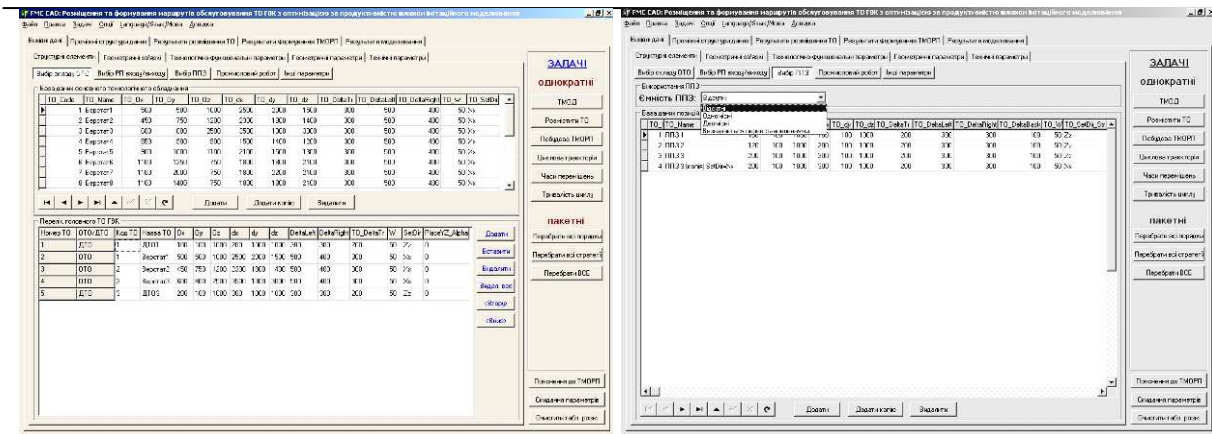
ГМС САО: Розміщення та формування маршрутів обслуговування ТО ГВК з оптимізацією за продуктивністю шляхом імітаційного моделювання

Файл Правка Задачі Опції Language/Язык/Мова Довідка

Вхідні дані | Приклад структуризації | Результати розміщення ТО | Результати формування ТМОРП | Результати моделювання

Структура елементів | Геометричні зв'язки | Технологічно-функціональні параметри | Геометричні параметри | Технічні параметри

Вибір складу ОТО | Вибір РП вхід/вихід | Вибір ППЗ | Пропускний робот | Інші параметри

База даних основного технологічного обладнання

| TO_Code | TO_Name | TO_Ox | TO_Oy | TO_Oz | TO_dx | TO_dy | TO_dz | TO_DeltaTr | TO_DeltaLeft | TO_DeltaRight | TO_W | TO_SetDir |
|---|---|---|---|---|---|---|---|---|---|---|---|---|
| 1 | Верстат1 | 500 | 500 | 1000 | 2500 | 2000 | 1500 | 300 | 500 | 400 | 50 | Xx |
| 2 | Верстат2 | 450 | 750 | 1200 | 2300 | 1300 | 1400 | 300 | 500 | 400 | 50 | Xx |
| 3 | Верстат3 | 800 | 800 | 2500 | 2500 | 1300 | 3300 | 300 | 500 | 400 | 50 | Xx |
| 4 | Верстат4 | 850 | 650 | 800 | 1500 | 1400 | 2300 | 300 | 500 | 400 | 50 | Xx |
| 5 | Верстат5 | 900 | 1000 | 1100 | 2100 | 1300 | 1300 | 300 | 500 | 400 | 50 | Xx |
| 6 | Верстат6 | 1100 | 1250 | 750 | 1800 | 1400 | 2100 | 300 | 500 | 400 | 50 | Xx |
| 7 | Верстат7 | 1100 | 2000 | 750 | 1800 | 2200 | 2100 | 300 | 500 | 400 | 50 | Xx |
| 8 | Верстат8 | 1100 | 1400 | 750 | 1800 | 1300 | 2100 | 300 | 500 | 400 | 50 | Xx |

Додати | Додати копію | Видалити

Перелік поточного ТО ГВК

| Номер ТО | ОТО/ДТО | Код ТО | Назва ТО | Ox | Oy | Oz | dx | dy | dz | DeltaLeft | DeltaRight | TO_DeltaTr | W | SetDir | PlaceVZ_Alpha |
|---|---|---|---|---|---|---|---|---|---|---|---|---|---|---|---|
| 1 | ДТО | 1 | ДТО1 | 100 | 100 | 1000 | 200 | 1000 | 100 | 200 | 300 | 200 | 50 | Zz | 0 |
| 2 | ОТО | 1 | Верстат1 | 500 | 500 | 1000 | 2500 | 2000 | 1500 | 500 | 400 | 300 | 50 | Xx | 0 |
| 3 | ОТО | 2 | Верстат2 | 450 | 750 | 1200 | 2300 | 1300 | 1400 | 500 | 400 | 300 | 50 | Xx | 0 |
| 4 | ОТО | 3 | Верстат3 | 800 | 800 | 2500 | 2500 | 1300 | 3300 | 500 | 400 | 300 | 50 | Xx | 0 |
| 5 | ДТО | 3 | ДТО3 | 200 | 100 | 1000 | 300 | 1000 | 100 | 300 | 300 | 200 | 50 | Zz | 0 |

Додати | Вставити | Видалити | Видал. все | <Вгору | <Вниз>

ЗАДАЧІ
однократні
ТМОП
Розмістити ТО
Побудова ТМОРП
Циклова траєкторія
Часи переміщень
Тривалість циклу
пакетні
Перебрати всі порядки
Перебрати всі стратегії
Перебрати ВСЕ
Поновлення ТМОРП
Скидання параметрів
Очистити табл. рішен

ГМС САО: Розміщення та формування маршрутів обслуговування ТО ГВК з оптимізацією за продуктивністю шляхом імітаційного моделювання

Файл Правка Задачі Опції Language/Язык/Мова Довідка

Вхідні дані | Приклад структуризації | Результати розміщення ТО | Результати формування ТМОРП | Результати моделювання

Структура елементів | Геометричні зв'язки | Технологічно-функціональні параметри | Геометричні параметри | Технічні параметри

Вибір складу ОТО | Вибір РП вхід/вихід | Вибір ППЗ | Пропускний робот | Інші параметри

Використання ППЗ
Ємність ППЗ: Відсутні
Відсутні
Одноємні
Двоємні
Визначається за кількістю операцій

База даних позицій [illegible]

| TO_ | TO_Name | | | | TO_dy | TO_dz | TO_DeltaTr | TO_DeltaLeft | TO_DeltaRight | TO_DeltaBack | TO_W | TO_SetDir_Ot |
|---|---|---|---|---|---|---|---|---|---|---|---|---|
| 1 | ППЗ 1 | | | | 100 | 100 | 200 | 300 | 300 | 100 | 50 | Zz |
| 2 | ППЗ 2 | 170 | 100 | 1000 | 200 | 100 | 100 | 200 | 300 | 300 | 100 | 50 Zz |
| 3 | ППЗ 3 | 200 | 100 | 1000 | 200 | 100 | 100 | 200 | 300 | 300 | 100 | 50 Zz |
| 4 | ППЗ 3 (копія) SetDir=Xx | 200 | 100 | 1000 | 500 | 100 | 100 | 200 | 300 | 300 | 100 | 50 Xx |

Додати | Додати копію | Видалити

ЗАДАЧІ
однократні
ТМОП
Розмістити ТО
Побудова ТМОРП
Циклова траєкторія
Часи переміщень
Тривалість циклу
пакетні
Перебрати всі порядки
Перебрати всі стратегії
Перебрати ВСЕ
Поновлення ТМОРП
Скидання параметрів
Очистити табл. рішен